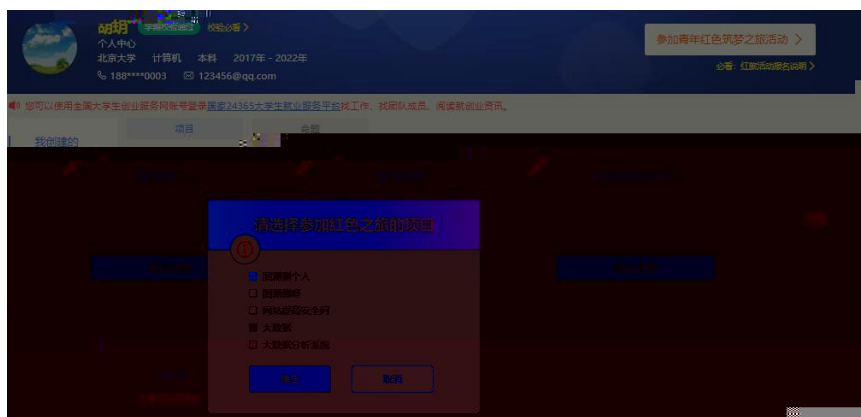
胡明 学籍已校验 校验必看 >
个人中心
北京大学 计算机 本科 2017年 - 2022年
188****0003 123456@qq.com

参加青年红色筑梦之旅活动 >
必看：红旅活动报名说明 >

您可以使用全国大学生创业服务网账号登录国家24365大学生就业服务平台找工作、找团队成员、阅读就业资讯。

我创建的
项目
我加入的

请选择参加红色之旅的项目
团团新个人
团团新项目
网站运营安全性
大数据
大数据分析系统
确定
取消